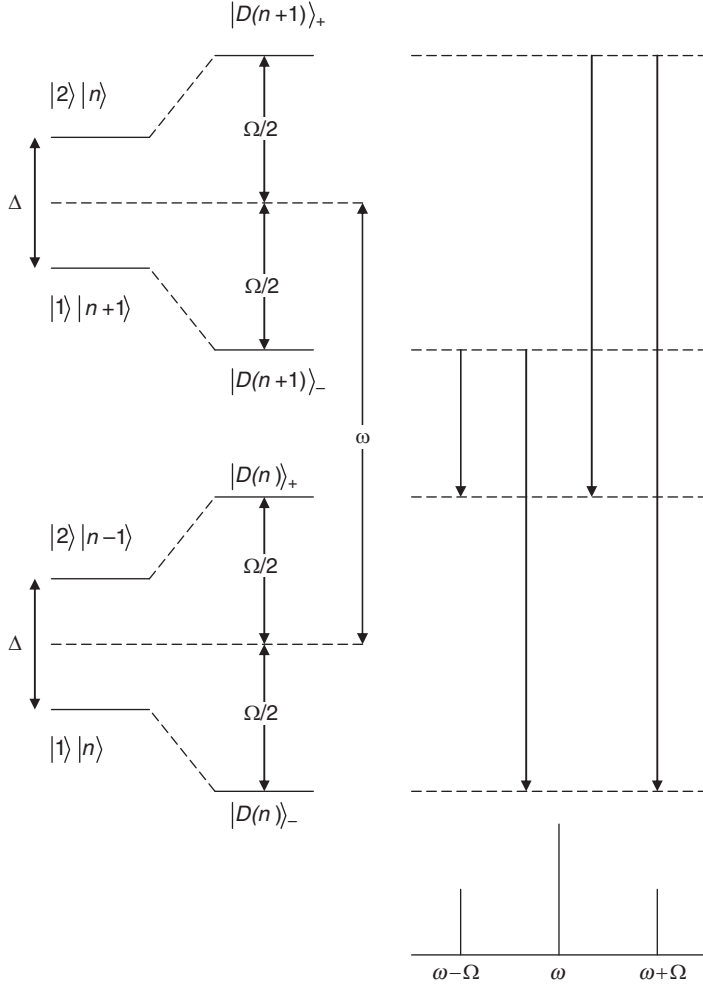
$|D(n+1)\rangle_+$

$|2\rangle\,|n\rangle$

$\Omega/2$

$\Delta$

$\Omega/2$

$|1\rangle\,|n+1\rangle$

$|D(n+1)\rangle_-$

$\omega$

$|D(n)\rangle_+$

$|2\rangle\,|n-1\rangle$

$\Omega/2$

$\Delta$

$\Omega/2$

$|1\rangle\,|n\rangle$

$|D(n)\rangle_-$

$\omega-\Omega$ $\omega$ $\omega+\Omega$